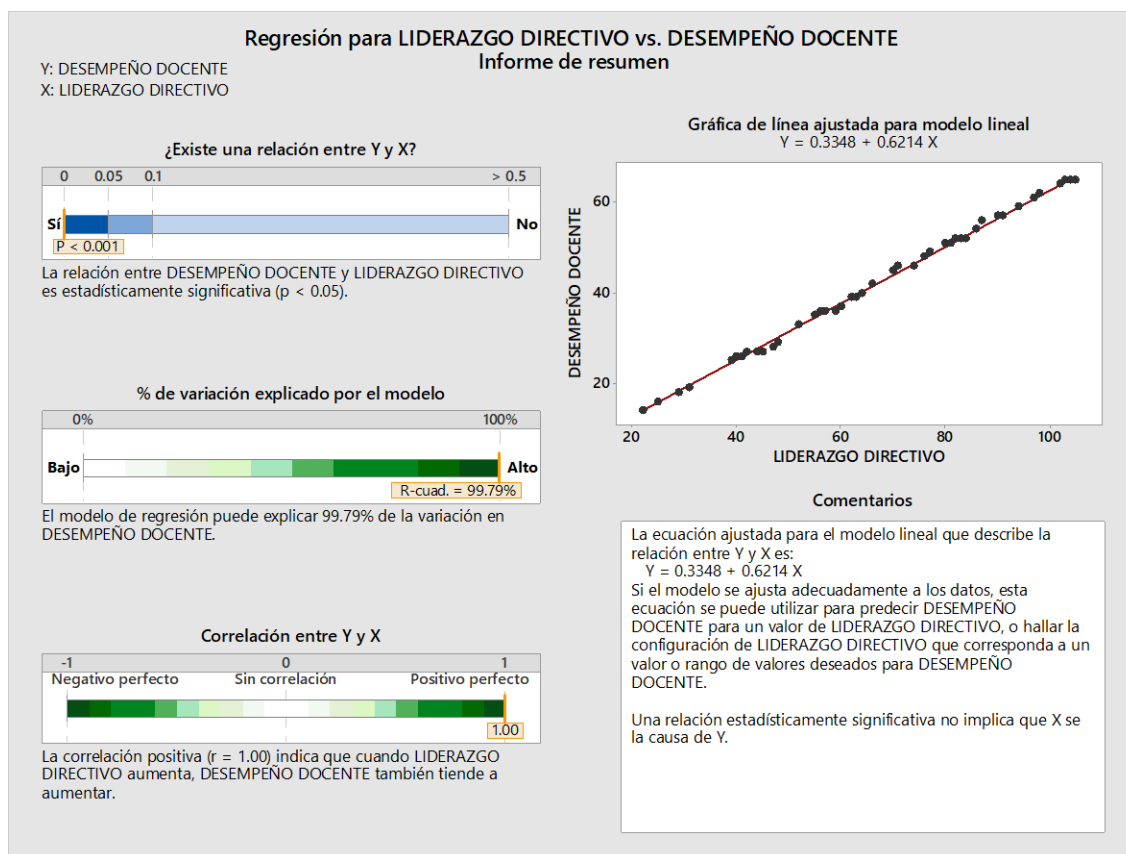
Regresión para LIDERAZGO DIRECTIVO vs. DESEMPEÑO DOCENTE
Informe de resumen

Y: DESEMPEÑO DOCENTE
X: LIDERAZGO DIRECTIVO

¿Existe una relación entre Y y X?

0 0.05 0.1 > 0.5

Sí No

P < 0.001

La relación entre DESEMPEÑO DOCENTE y LIDERAZGO DIRECTIVO es estadísticamente significativa (p < 0.05).

% de variación explicado por el modelo

0% 100%

Bajo Alto

R-cuad. = 99.79%

El modelo de regresión puede explicar 99.79% de la variación en DESEMPEÑO DOCENTE.

Correlación entre Y y X

-1 0 1

Negativo perfecto Sin correlación Positivo perfecto

1.00

La correlación positiva (r = 1.00) indica que cuando LIDERAZGO DIRECTIVO aumenta, DESEMPEÑO DOCENTE también tiende a aumentar.

Gráfica de línea ajustada para modelo lineal
Y = 0.3348 + 0.6214 X

DESEMPEÑO DOCENTE

60
40
20

20 40 60 80 100

LIDERAZGO DIRECTIVO

Comentarios

La ecuación ajustada para el modelo lineal que describe la relación entre Y y X es:
Y = 0.3348 + 0.6214 X
Si el modelo se ajusta adecuadamente a los datos, esta ecuación se puede utilizar para predecir DESEMPEÑO DOCENTE para un valor de LIDERAZGO DIRECTIVO, o hallar la configuración de LIDERAZGO DIRECTIVO que corresponda a un valor o rango de valores deseados para DESEMPEÑO DOCENTE.

Una relación estadísticamente significativa no implica que X se la causa de Y.